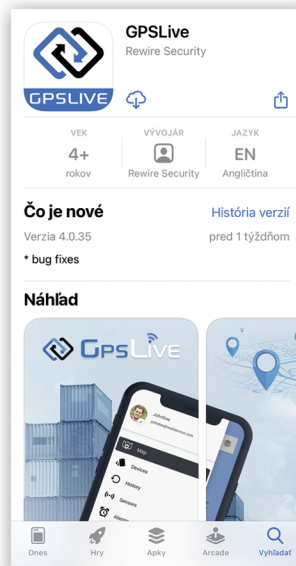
GPSLIVE

GPSLive
Rewire Security

VEK
4+
rokov

VÝVOJÁR
Rewire Security

JAZYK
EN
Angličtina

Čo je nové
História verzií
Verzia 4.0.35
pred 1 týždňom
* bug fixes

Náhľad

GPSLive

JohnDoe
Map
Devices
History
Sensors

Dnes
Hry
Apky
Arcade
Vyhľadať